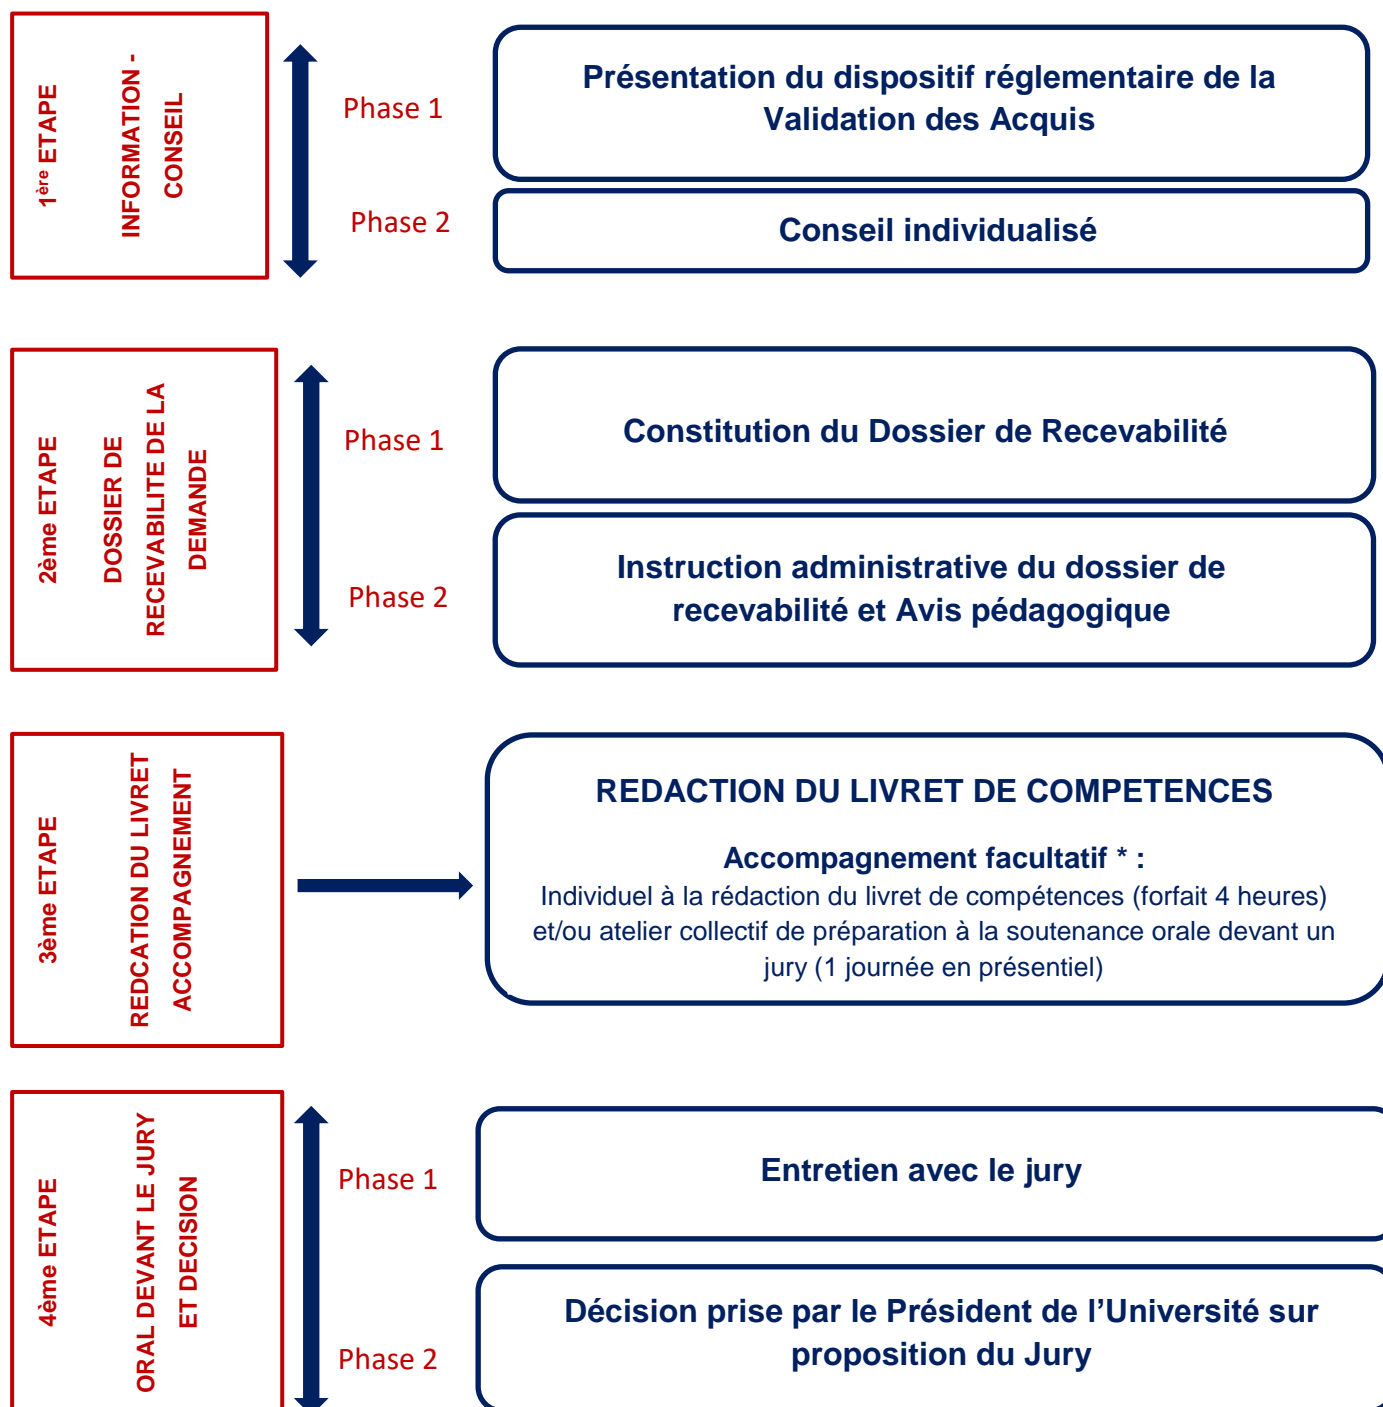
1$^{ère}$ ETAPE

INFORMATION - CONSEIL

Phase 1

Présentation du dispositif réglementaire de la Validation des Acquis

Phase 2

Conseil individualisé

2ème ETAPE

DOSSIER DE RECEVABILITE DE LA DEMANDE

Phase 1

Constitution du Dossier de Recevabilité

Phase 2

Instruction administrative du dossier de recevabilité et Avis pédagogique

3ème ETAPE

REDCATION DU LIVRET ACCOMPAGNEMENT

REDACTION DU LIVRET DE COMPETENCES

Accompagnement facultatif * :
Individuel à la rédaction du livret de compétences (forfait 4 heures) et/ou atelier collectif de préparation à la soutenance orale devant un jury (1 journée en présentiel)

4ème ETAPE

ORAL DEVANT LE JURY ET DECISION

Phase 1

Entretien avec le jury

Phase 2

Décision prise par le Président de l'Université sur proposition du Jury